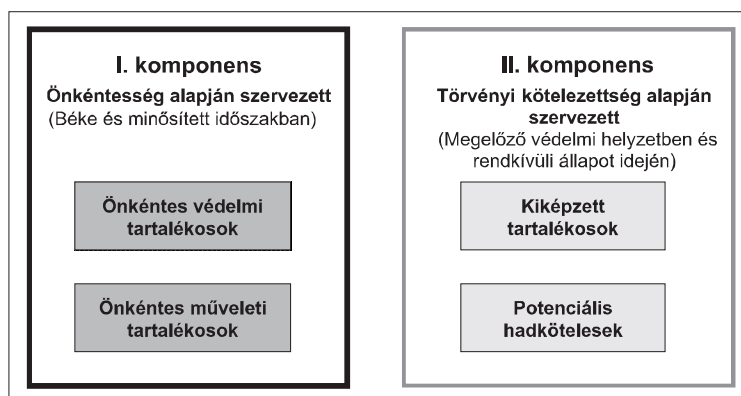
I. komponens

Önkéntesség alapján szervezett
(Béke és minősített időszakban)

Önkéntes védelmi tartalékosok

Önkéntes műveleti tartalékosok

II. komponens

Törvényi kötelezettség alapján szervezett
(Megelőző védelmi helyzetben és rendkívüli állapot idején)

Kiképzett tartalékosok

Potenciális hadkötelesek